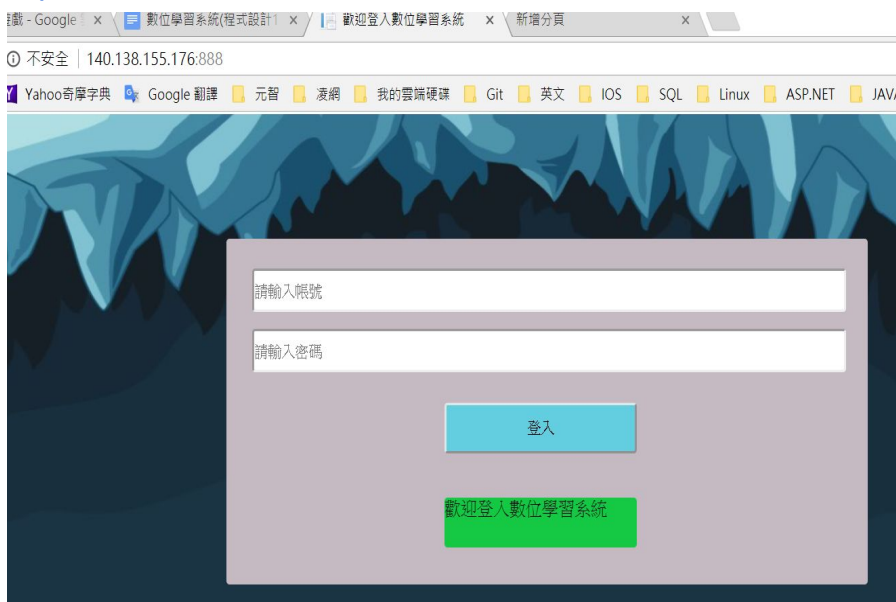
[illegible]戲 - Google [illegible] × 數位學習系統(程式設計1 × 歡迎登入數位學習系統 × 新增分頁 ×

ⓘ 不安全 | 140.138.155.176:888

Yahoo奇摩字典 Google 翻譯 元智 凌網 我的雲端硬碟 Git 英文 IOS SQL Linux ASP.NET JAV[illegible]

請輸入帳號

請輸入密碼

登入

歡迎登入數位學習系統